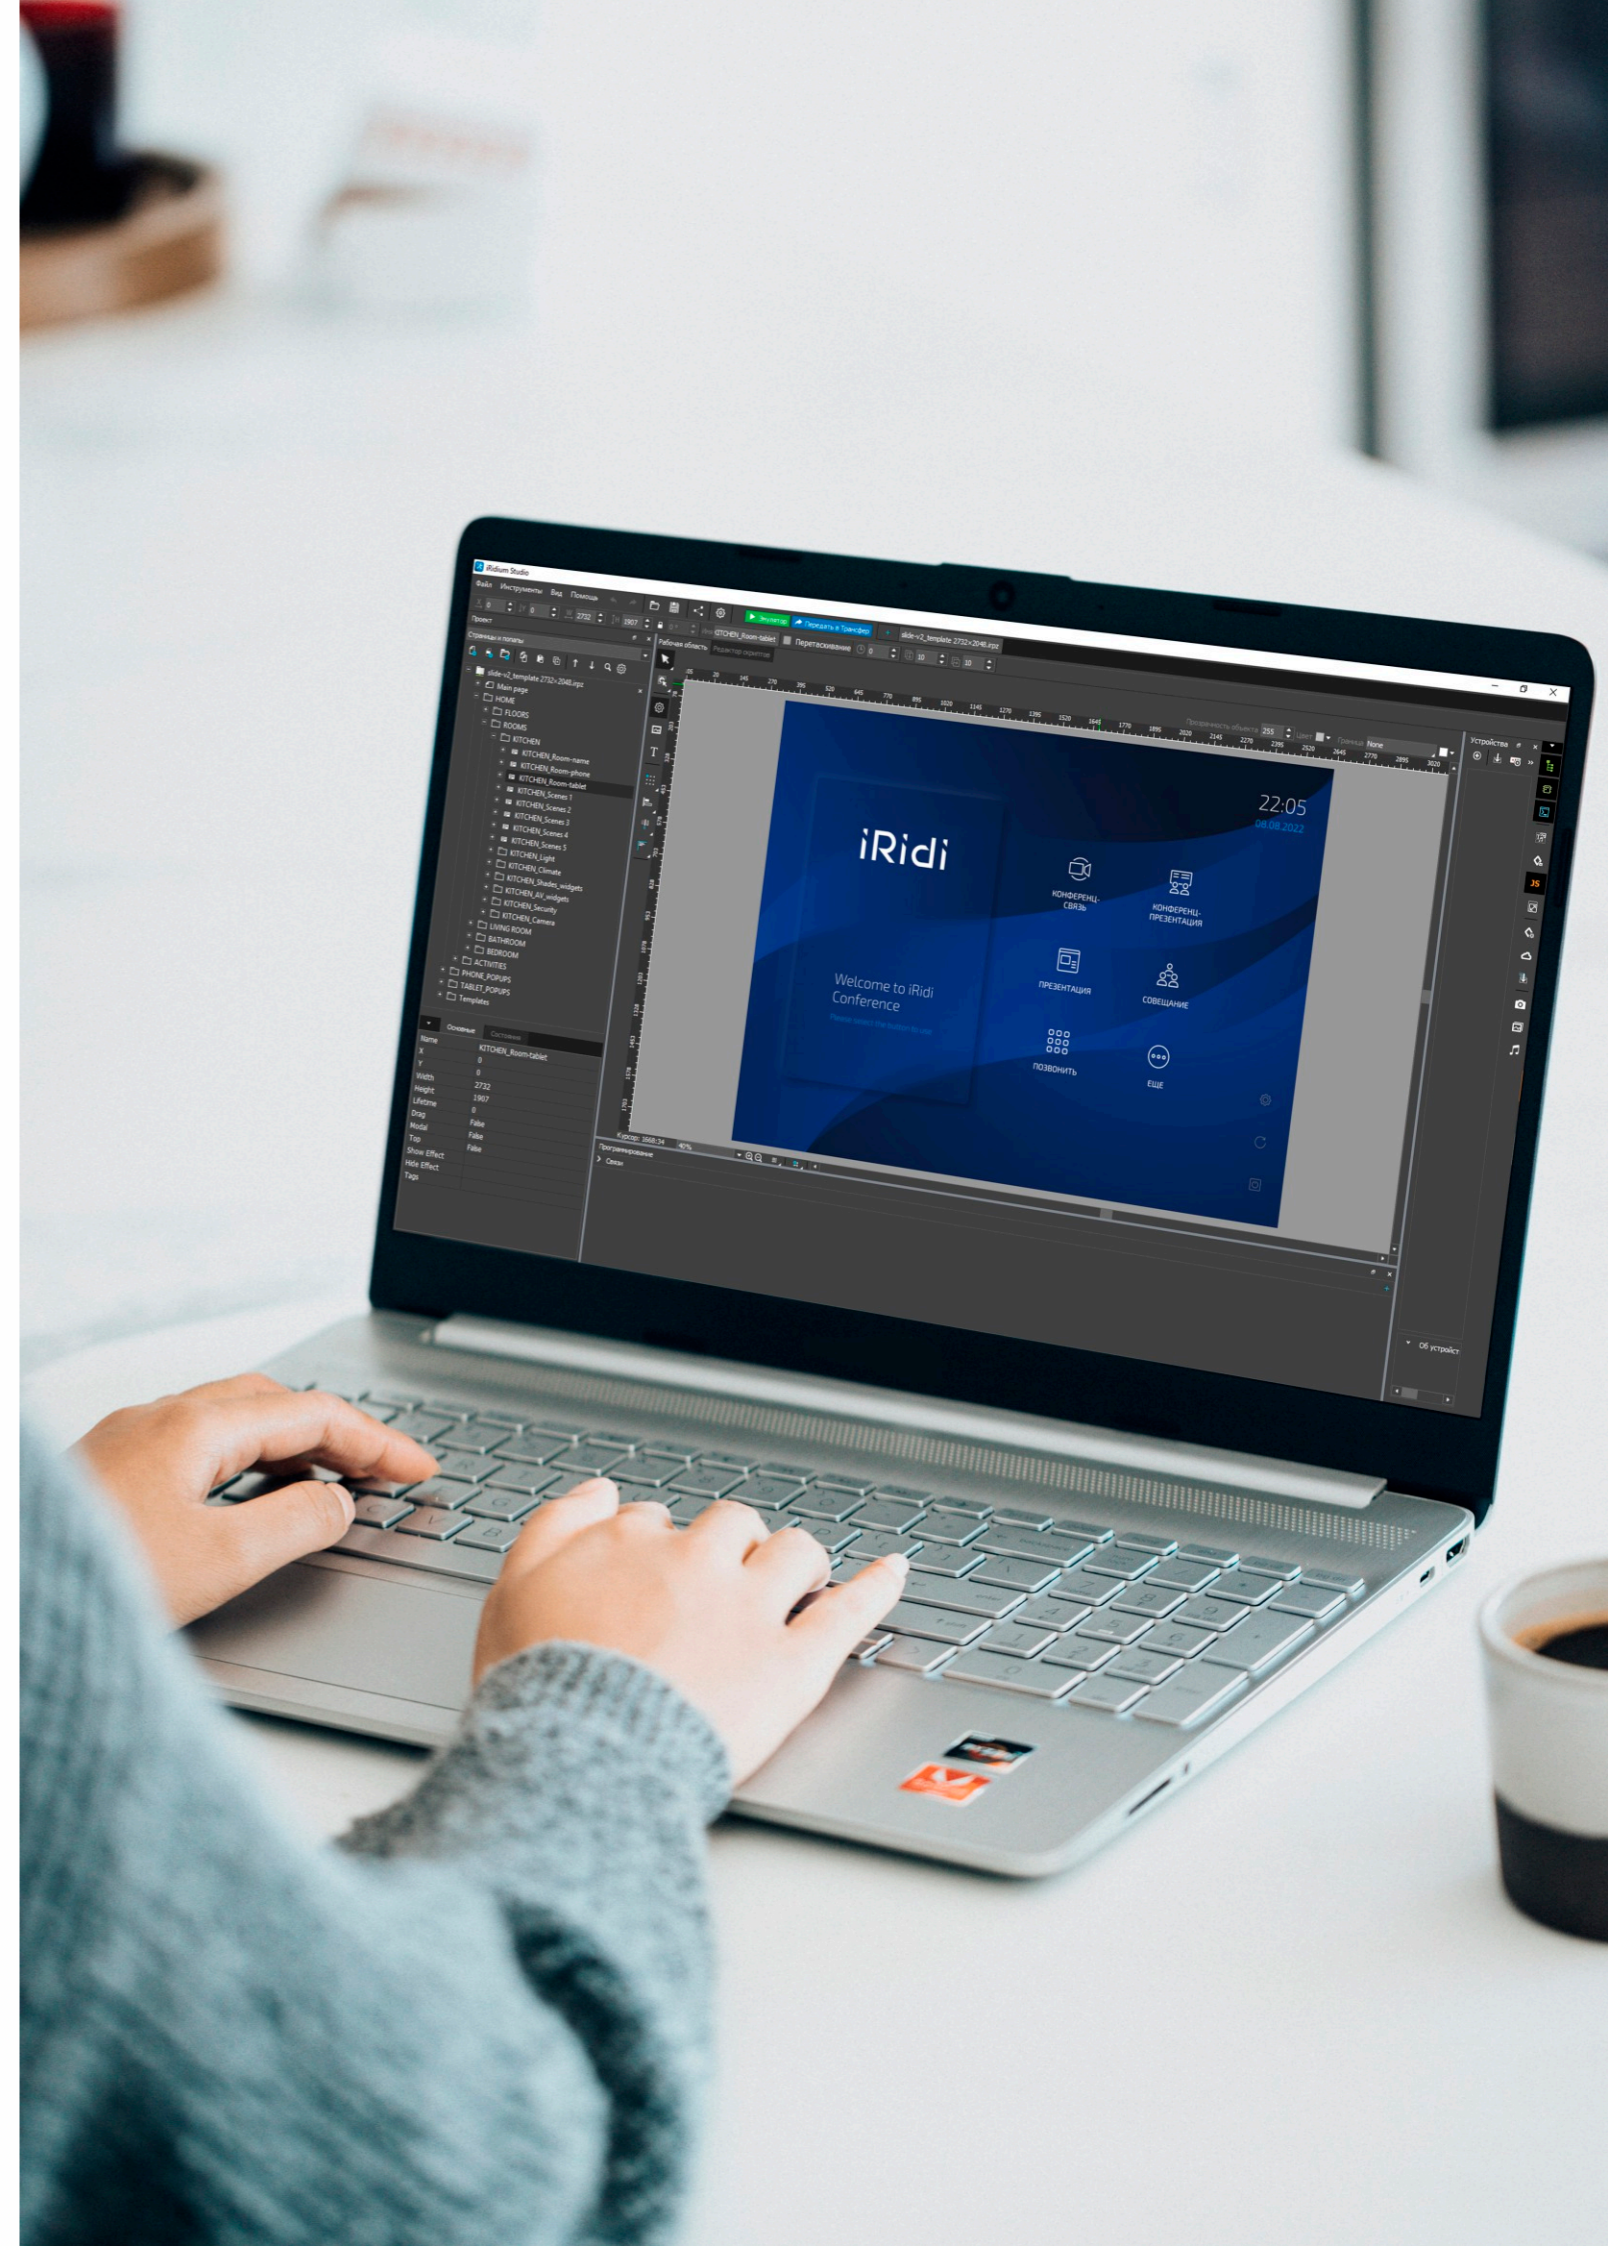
iRidium Studio

Файл Инструменты Вид Помощь

2732 1907

Эмулятор Передать в Трансфер

Проект

Страницы и попапы

Рабочая область Редактор скриптов

KITCHEN_Room-tablet

Перетаскивание

slide-v2_template 2732×2048.irpz

slide-v2_template 2732×2048.irpz
Main page
HOME
FLOORS
ROOMS
KITCHEN
KITCHEN_Room-name
KITCHEN_Room-phone
KITCHEN_Room-tablet
KITCHEN_Scenes 1
KITCHEN_Scenes 2
KITCHEN_Scenes 3
KITCHEN_Scenes 4
KITCHEN_Scenes 5
KITCHEN_Light
KITCHEN_Climate
KITCHEN_Shades_widgets
KITCHEN_AV_widgets
KITCHEN_Security
KITCHEN_Camera
LIVING ROOM
BATHROOM
BEDROOM
ACTIVITIES
PHONE_POPUPS
TABLET_POPUPS
Templates

Основные Состояния

| Name | KITCHEN_Room-tablet |
|---|---|
| X | 0 |
| Y | 0 |
| Width | 2732 |
| Height | 1907 |
| Lifetime | 0 |
| Drag | False |
| Modal | False |
| Top | False |
| Show Effect | |
| Hide Effect | |
| Tags | |

Прозрачность объекта 255 Цвет Граница None

Устройства

iRidi

22:05
08.08.2022

КОНФЕРЕНЦ-СВЯЗЬ

КОНФЕРЕНЦ-ПРЕЗЕНТАЦИЯ

ПРЕЗЕНТАЦИЯ

СОВЕЩАНИЕ

ПОЗВОНИТЬ

ЕЩЕ

Welcome to iRidi Conference

Please select the button to use

Курсор: 1668:34 40%

Программирование

Сохранение

Об устройстве